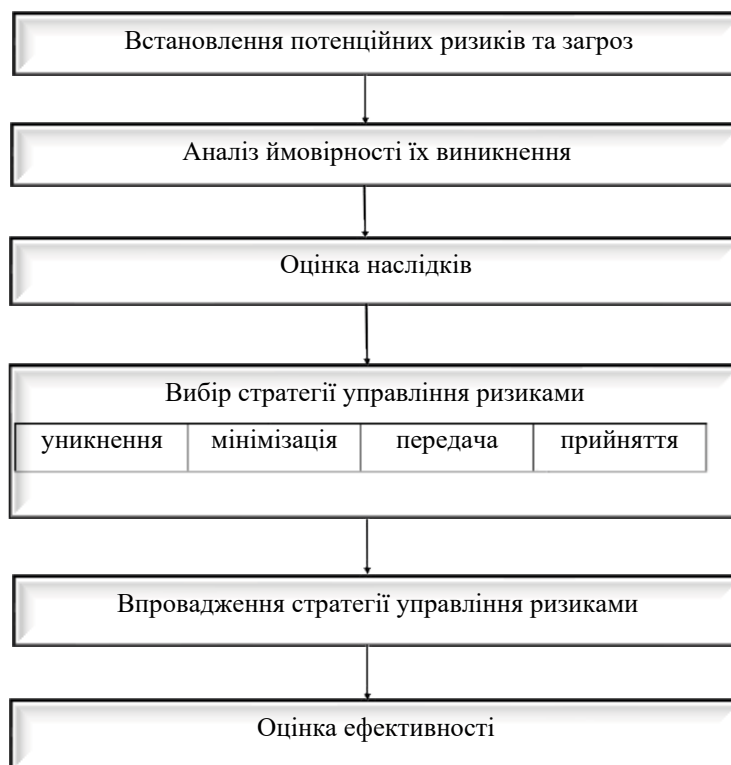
Встановлення потенційних ризиків та загроз

Аналіз ймовірності їх виникнення

Оцінка наслідків

Вибір стратегії управління ризиками

| уникнення | мінімізація | передача | прийняття |
|---|---|---|---|

Впровадження стратегії управління ризиками

Оцінка ефективності